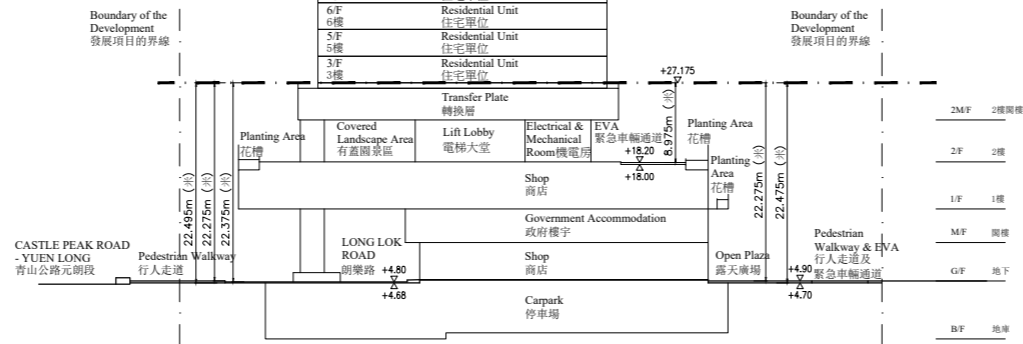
Boundary of the Development
發展項目的界線

6/F
6樓
Residential Unit
住宅單位

5/F
5樓
Residential Unit
住宅單位

3/F
3樓
Residential Unit
住宅單位

Boundary of the Development
發展項目的界線

+27.175

Transfer Plate
轉換層

8.975m (米)

Planting Area
花槽

Covered Landscape Area
有蓋園景區

Lift Lobby
電梯大堂

Electrical & Mechanical Room機電房

EVA
緊急車輛通道

+18.20
+18.00

Planting Area
花槽

Planting Area
花槽

2M/F 2樓閣樓

2/F 2樓

Shop
商店

22.495m (米)
22.275m (米)
22.375m (米)

22.275m (米)
22.475m (米)

1/F 1樓

Government Accommodation
政府樓宇

M/F 閣樓

CASTLE PEAK ROAD - YUEN LONG
青山公路元朗段

Pedestrian Walkway
行人走道

LONG LOK ROAD
朗樂路

+4.80
+4.68

Shop
商店

Open Plaza
露天廣場

+4.90
+4.70

Pedestrian Walkway & EVA
行人走道及緊急車輛通道

G/F 地下

Carpark
停車場

B/F 地庫